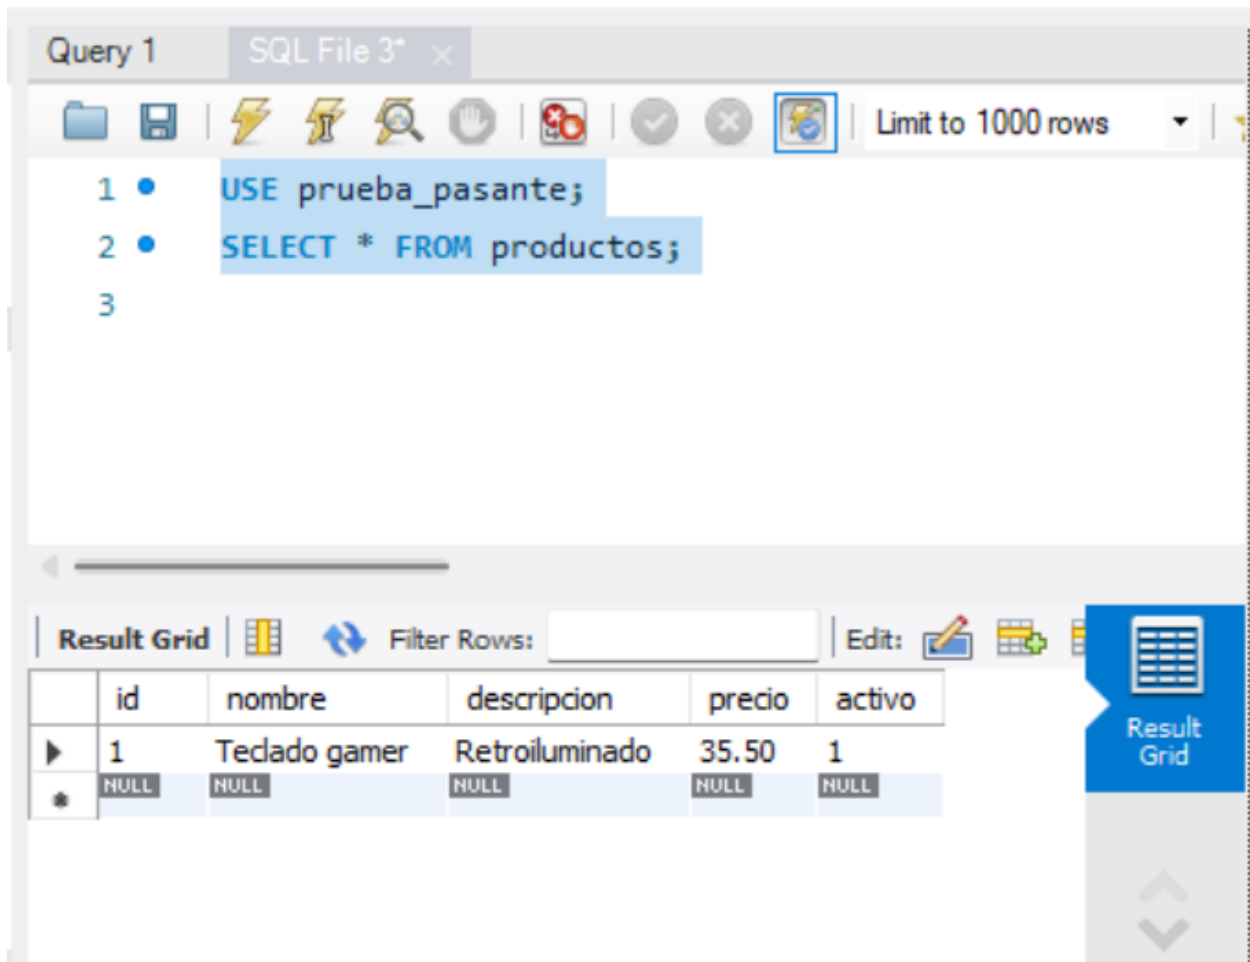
Query 1 SQL File 3*

Limit to 1000 rows

1 USE prueba_pasante;
2 SELECT * FROM productos;
3

Result Grid Filter Rows: Edit:

| id | nombre | descripcion | precio | activo |
|---|---|---|---|---|
| 1 | Teclado gamer | Retroiluminado | 35.50 | 1 |
| NULL | NULL | NULL | NULL | NULL |

Result Grid